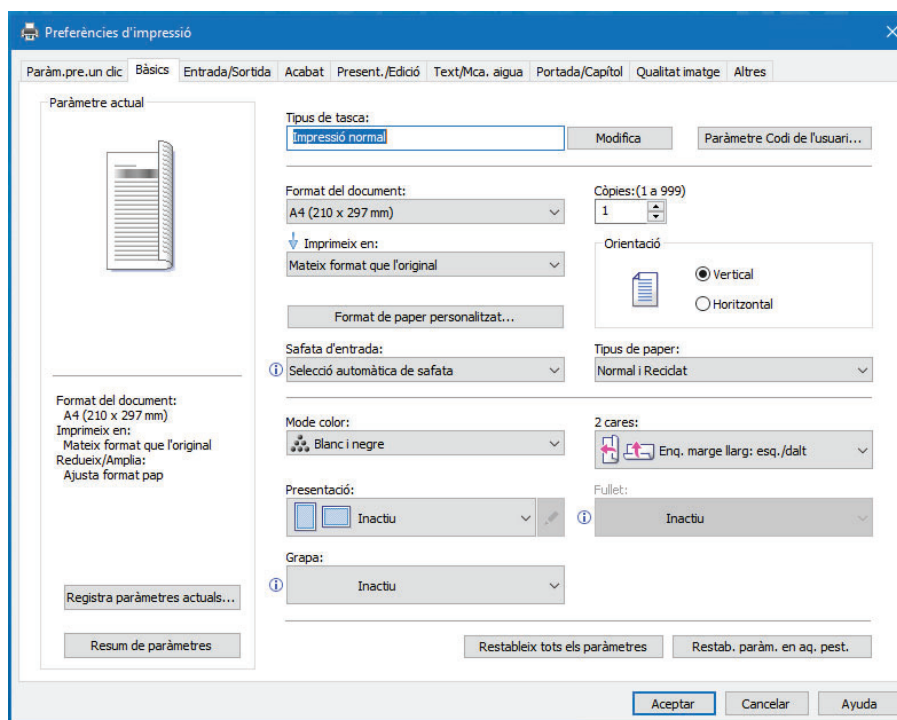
Preferències d'impressió

Paràm.pre.un clic | Bàsics | Entrada/Sortida | Acabat | Present./Edició | Text/Mca. aigua | Portada/Capítol | Qualitat imatge | Altres

Paràmetre actual

Format del document:
A4 (210 x 297 mm)
Imprimeix en:
Mateix format que l'original
Redueix/Amplia:
Ajusta format pap

Registra paràmetres actuals...

Resum de paràmetres

Tipus de tasca:
Impressió normal
Modifica
Paràmetre Codi de l'usuari...

Format del document:
A4 (210 x 297 mm)
Còpies:(1 a 999)
1

Imprimeix en:
Mateix format que l'original
Orientació
Vertical
Horitzontal

Format de paper personalitzat...

Safata d'entrada:
Selecció automàtica de safata
Tipus de paper:
Normal i Reciclat

Mode color:
Blanc i negre
2 cares:
Enq. marge llarg: esq./dalt

Presentació:
Inactiu
Fullet:
Inactiu

Grapa:
Inactiu

Restableix tots els paràmetres
Restab. paràm. en aq. pest.

Acceptar
Cancelar
Ayuda